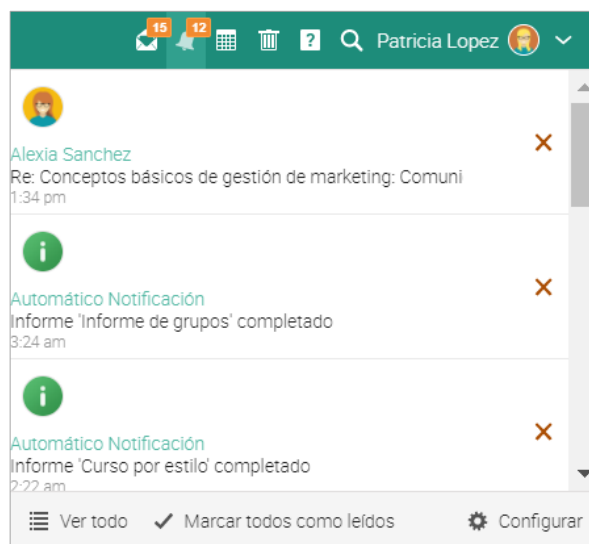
15 12 Patricia Lopez

Alexia Sanchez
Re: Conceptos básicos de gestión de marketing: Comuni
1:34 pm

Automático Notificación
Informe 'Informe de grupos' completado
3:24 am

Automático Notificación
Informe 'Curso por estilo' completado
2:22 am

Ver todo Marcar todos como leídos Configurar